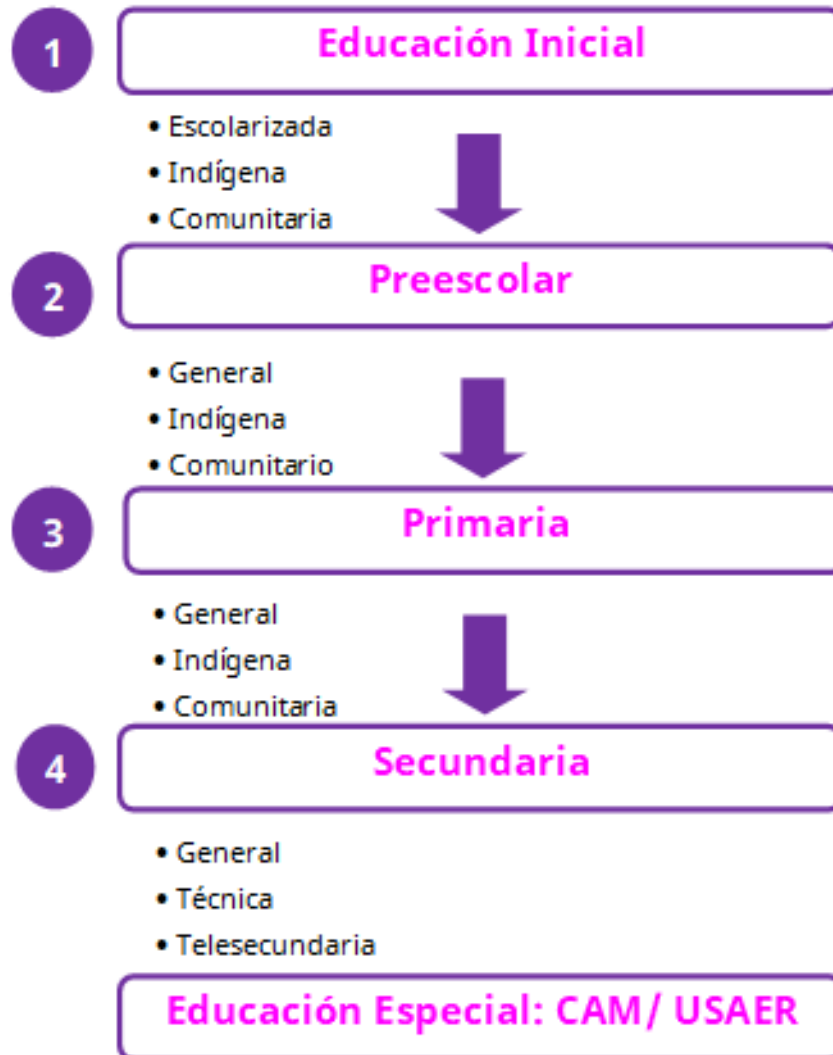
1

Educación Inicial

• Escolarizada
• Indígena
• Comunitaria

2

Preescolar

• General
• Indígena
• Comunitario

3

Primaria

• General
• Indígena
• Comunitaria

4

Secundaria

• General
• Técnica
• Telesecundaria

Educación Especial: CAM/ USAER